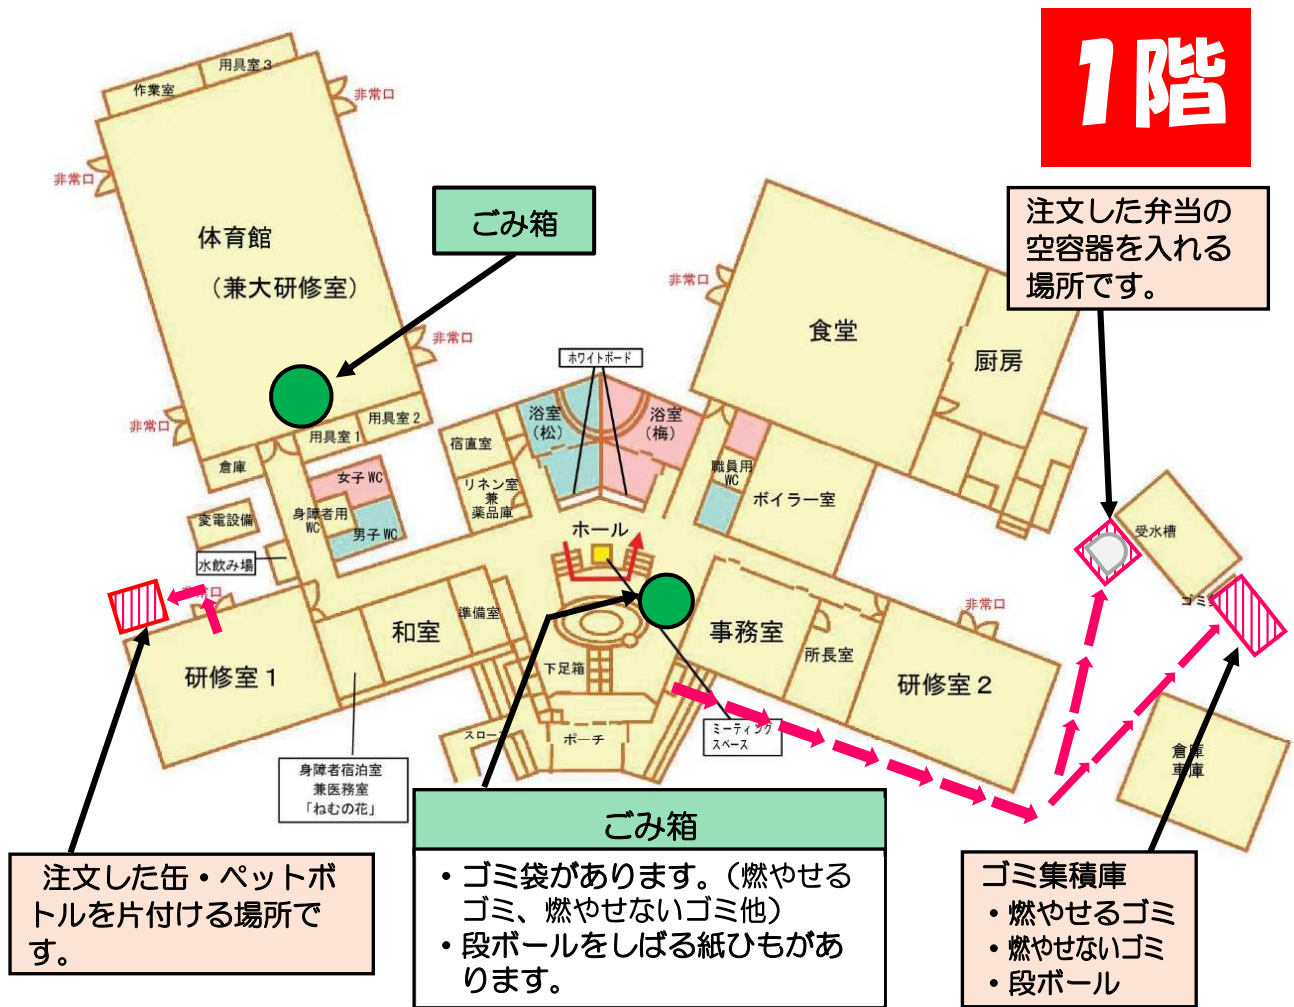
1階

用具室3
作業室
非常口
非常口
体育館
（兼大研修室）
ごみ箱
非常口
非常口
用具室2
用具室1
倉庫
女子WC
身障者用WC
男子WC
変電設備
水飲み場
非常口
研修室1
和室
準備室
宿直室
リネン室兼薬品庫
浴室（松）
浴室（梅）
ホワイトボード
ホール
下足箱
スロープ
ポーチ
身障者宿泊室兼医務室「ねむの花」
ミーティングスペース
職員用WC
ボイラー室
食堂
厨房
非常口
事務室
所長室
研修室2
非常口
受水槽
ゴミ
倉庫
車庫

注文した弁当の空容器を入れる場所です。

注文した缶・ペットボトルを片付ける場所です。

ごみ箱
・ゴミ袋があります。（燃やせるゴミ、燃やせないゴミ他）
・段ボールをしばる紙ひもがあります。

ゴミ集積庫
・燃やせるゴミ
・燃やせないゴミ
・段ボール